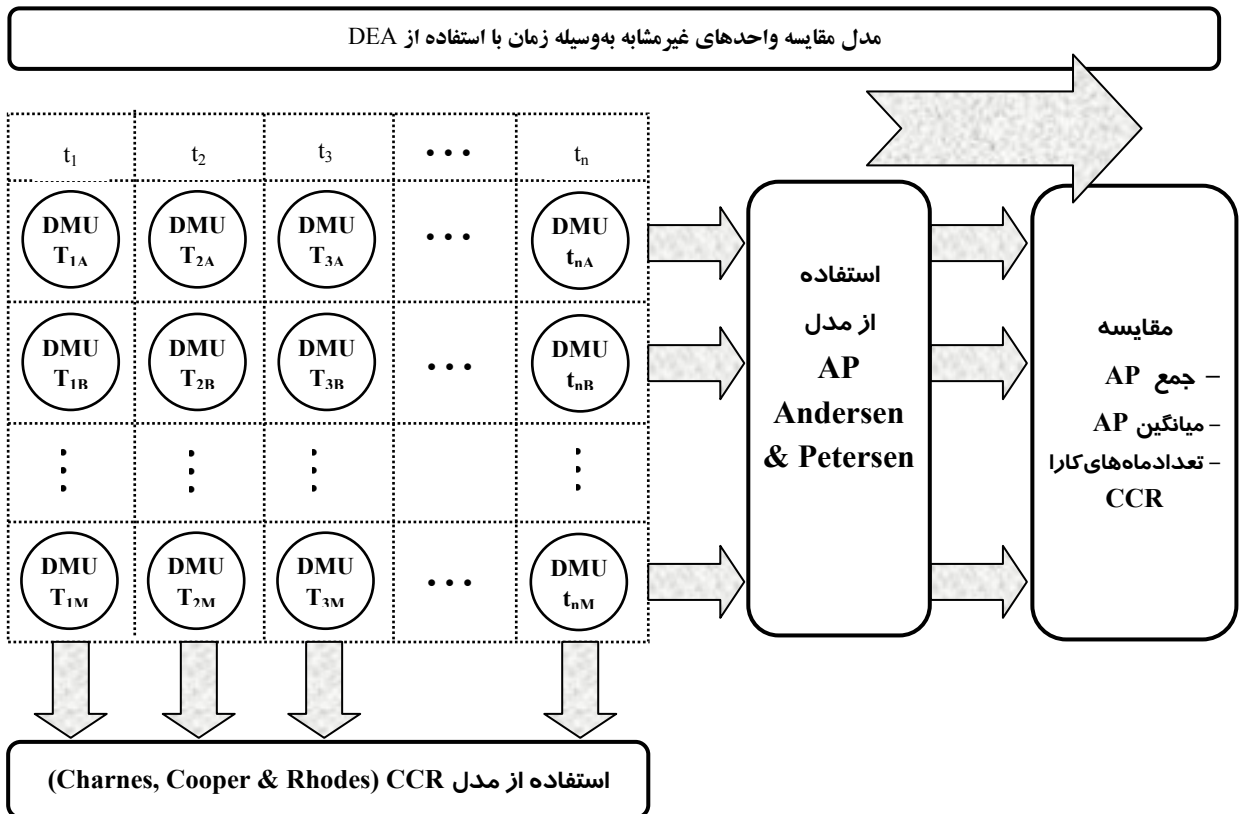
مدل مقایسه واحدهای غیرمشابه به‌وسیله زمان با استفاده از DEA

| $t_1$ | $t_2$ | $t_3$ | • • • | $t_n$ |
|---|---|---|---|---|
| DMU $T_{1A}$ | DMU $T_{2A}$ | DMU $T_{3A}$ | • • • | DMU $t_{nA}$ |
| DMU $T_{1B}$ | DMU $T_{2B}$ | DMU $T_{3B}$ | • • • | DMU $t_{nB}$ |
| ⋮ | ⋮ | ⋮ | | ⋮ |
| DMU $T_{1M}$ | DMU $T_{2M}$ | DMU $T_{3M}$ | • • • | DMU $t_{nM}$ |

استفاده از مدل AP Andersen & Petersen

مقایسه
– جمع AP
– میانگین AP
– تعدادماه‌های کارا CCR

استفاده از مدل CCR (Charnes, Cooper & Rhodes)